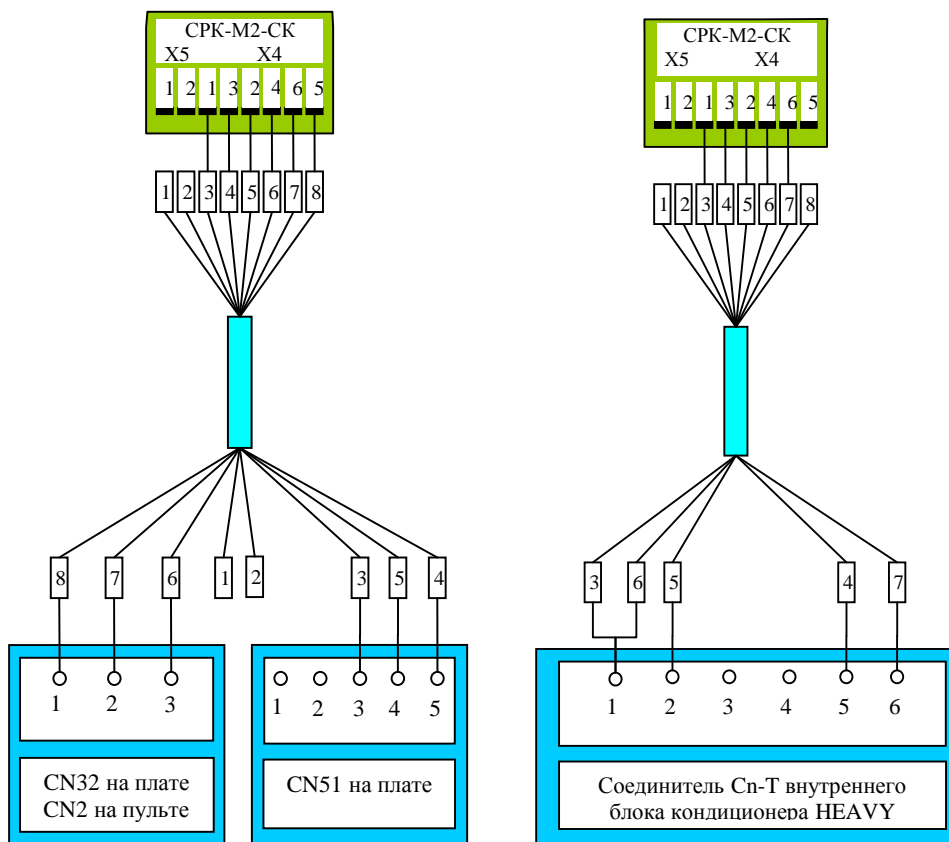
СРК-М2-СК
X5 X4
1 2 1 3 2 4 6 5

1 2 3 4 5 6 7 8

8 7 6 1 2 3 5 4

1 2 3

CN32 на плате
CN2 на пульте

1 2 3 4 5

CN51 на плате

СРК-М2-СК
X5 X4
1 2 1 3 2 4 6 5

1 2 3 4 5 6 7 8

3 6 5 4 7

1 2 3 4 5 6

Соединитель Cn-T внутреннего блока кондиционера HEAVY